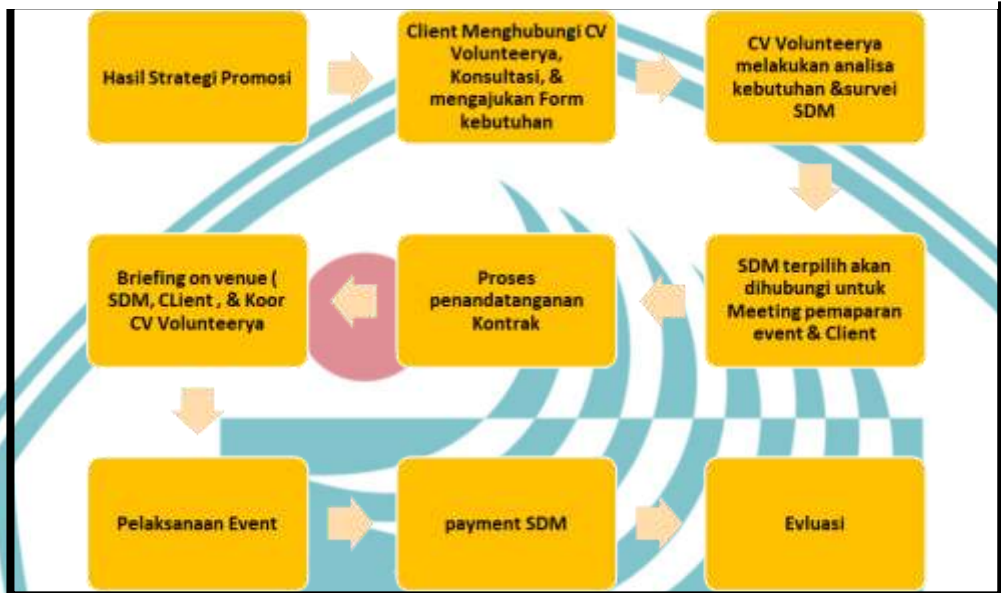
Hasil Strategi Promosi

Client Menghubungi CV Volunteerya, Konsultasi, & mengajukan Form kebutuhan

CV Volunteerya melakukan analisa kebutuhan &survei SDM

SDM terpilih akan dihubungi untuk Meeting pemaparan event & Client

Proses penandatanganan Kontrak

Briefing on venue ( SDM, CLient , & Koor CV Volunteerya

Pelaksanaan Event

payment SDM

Evluasi